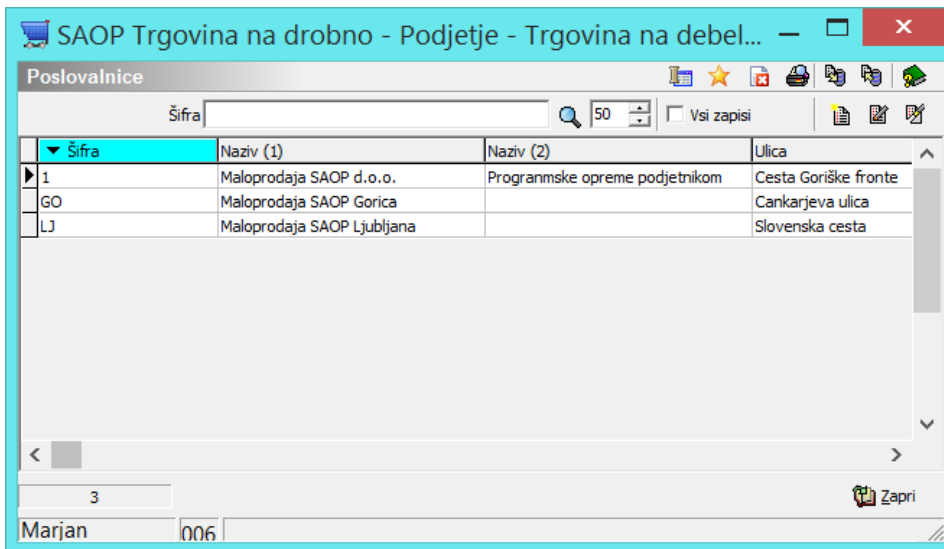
SAOP Trgovina na drobno - Podjetje - Trgovina na debel...

Poslovalnice

Šifra 50 Vsi zapisi

| Šifra | Naziv (1) | Naziv (2) | Ulica |
|---|---|---|---|
| 1 | Maloprodaja SAOP d.o.o. | Programske opreme podjetnikom | Cesta Goriške fronte |
| GO | Maloprodaja SAOP Gorica | | Cankarjeva ulica |
| LJ | Maloprodaja SAOP Ljubljana | | Slovenska cesta |

3

Zapri

Marjan 006